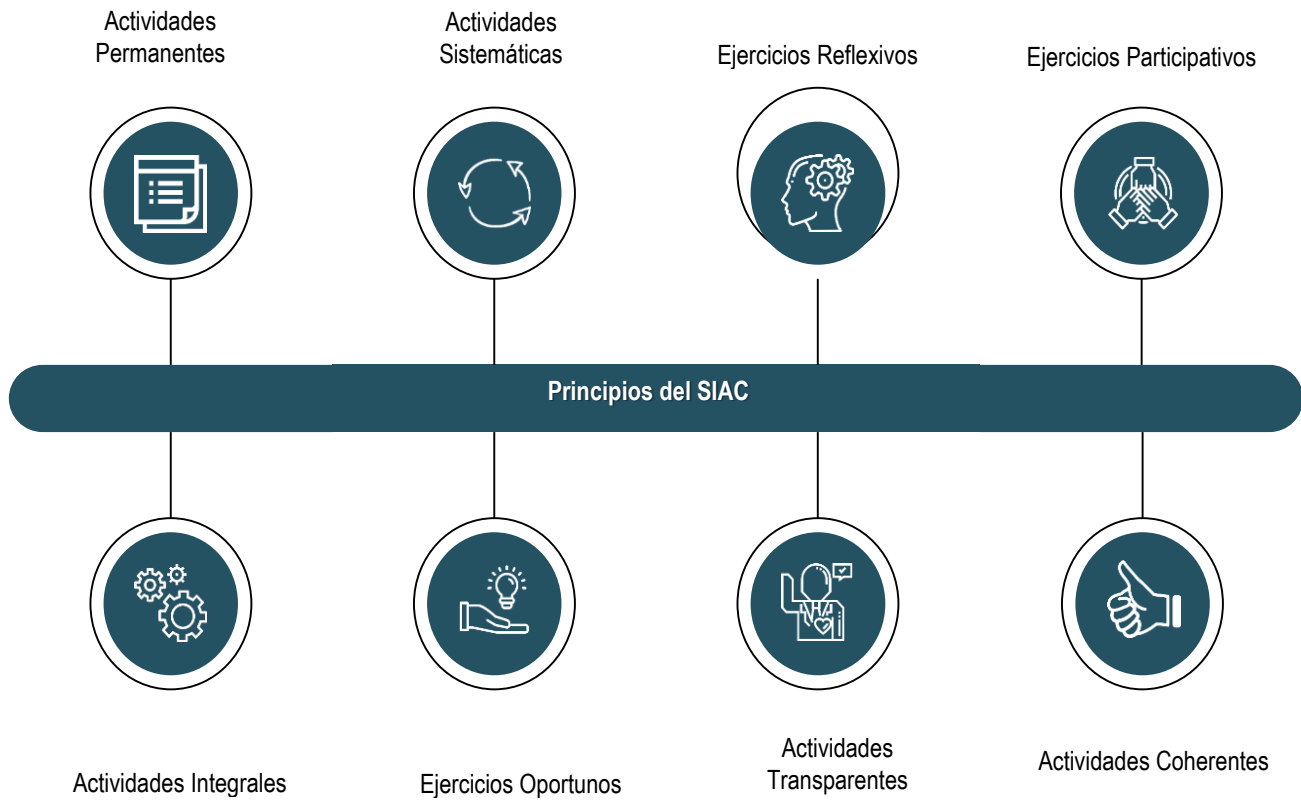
Actividades Permanentes

Actividades Sistemáticas

Ejercicios Reflexivos

Ejercicios Participativos

Principios del SIAC

Actividades Integrales

Ejercicios Oportunos

Actividades Transparentes

Actividades Coherentes